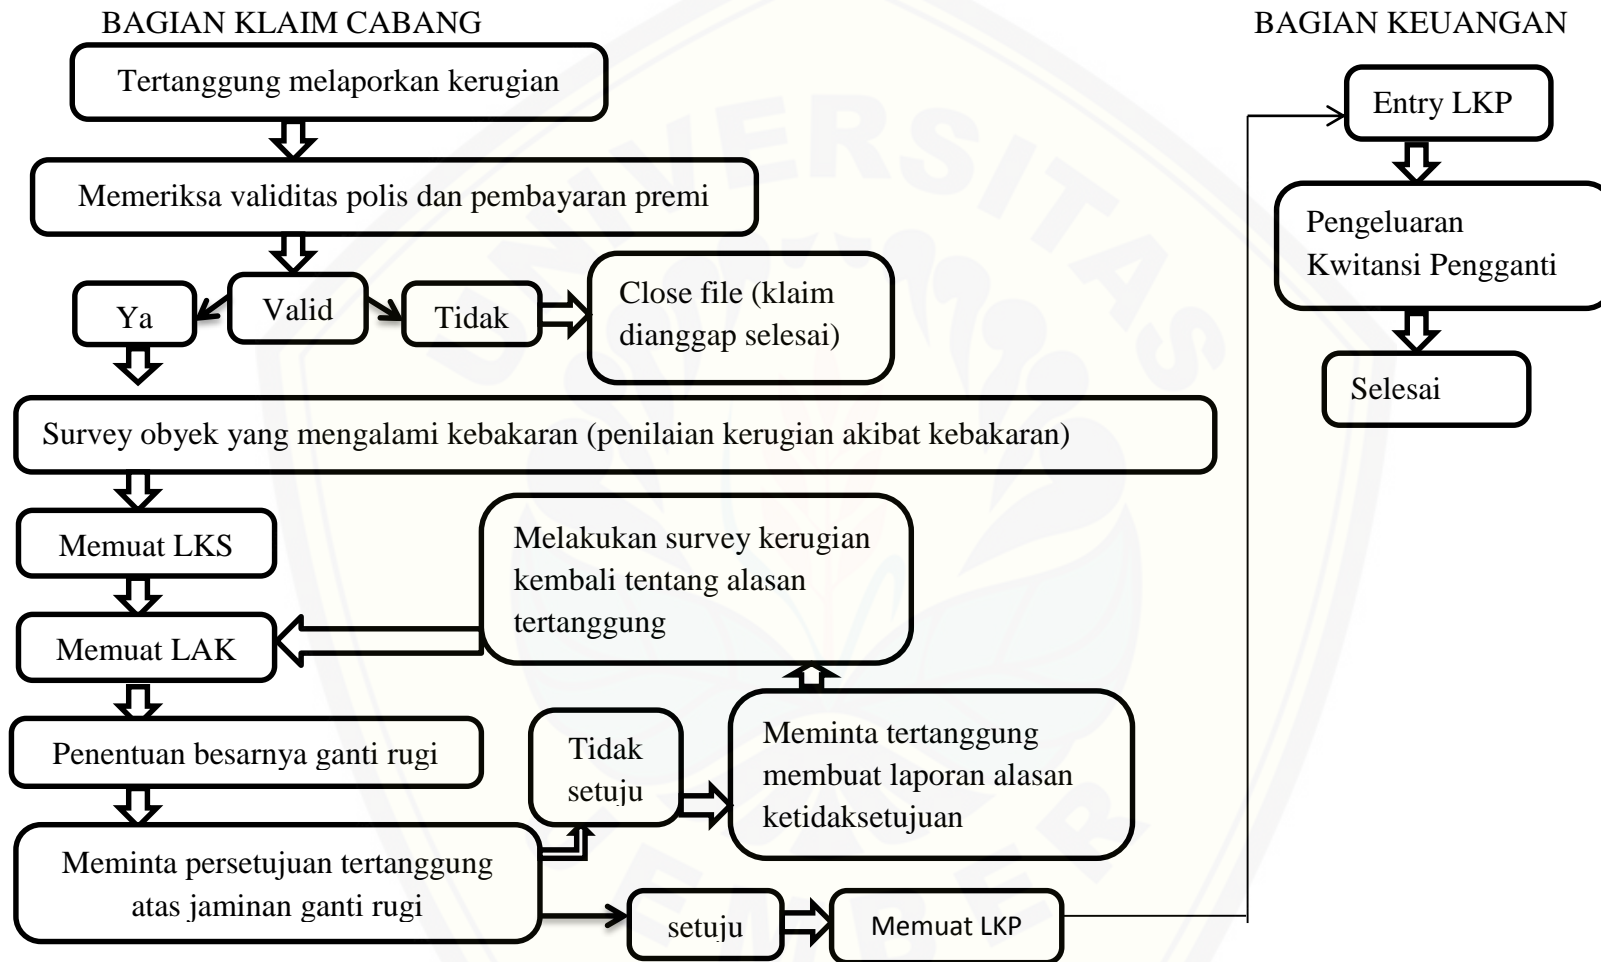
BAGIAN KLAIM CABANG

BAGIAN KEUANGAN

Tertanggung melaporkan kerugian

Memeriksa validitas polis dan pembayaran premi

Valid

Ya

Tidak

Close file (klaim dianggap selesai)

Survey obyek yang mengalami kebakaran (penilaian kerugian akibat kebakaran)

Memuat LKS

Memuat LAK

Melakukan survey kerugian kembali tentang alasan tertanggung

Penentuan besarnya ganti rugi

Tidak setuju

Meminta tertanggung membuat laporan alasan ketidaksetujuan

Meminta persetujuan tertanggung atas jaminan ganti rugi

setuju

Memuat LKP

Entry LKP

Pengeluaran Kwitansi Pengganti

Selesai